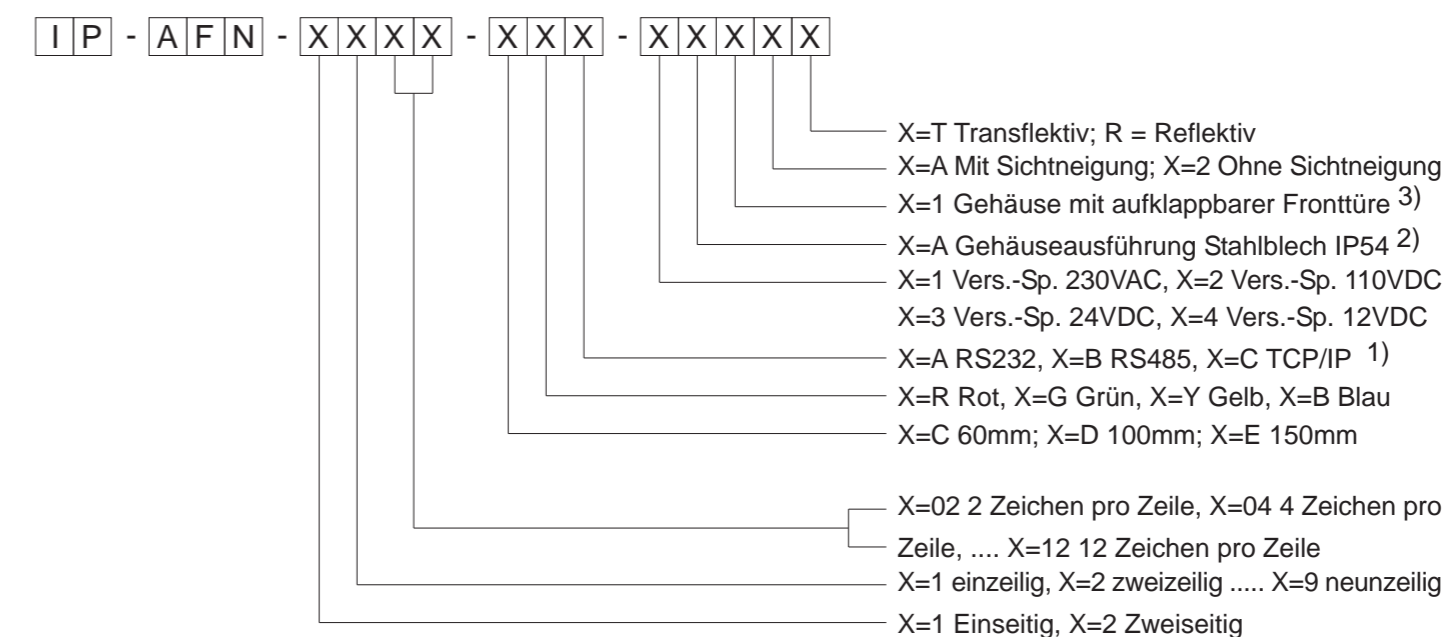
I P - A F N - X X X X - X X X - X X X X X

X=T Transflektiv; R = Reflektiv
X=A Mit Sichtneigung; X=2 Ohne Sichtneigung
X=1 Gehäuse mit aufklappbarer Fronttüre 3)
X=A Gehäuseausführung Stahlblech IP54 2)
X=1 Vers.-Sp. 230VAC, X=2 Vers.-Sp. 110VDC
X=3 Vers.-Sp. 24VDC, X=4 Vers.-Sp. 12VDC
X=A RS232, X=B RS485, X=C TCP/IP 1)
X=R Rot, X=G Grün, X=Y Gelb, X=B Blau
X=C 60mm; X=D 100mm; X=E 150mm

X=02 2 Zeichen pro Zeile, X=04 4 Zeichen pro Zeile, .... X=12 12 Zeichen pro Zeile
X=1 einzeilig, X=2 zweizeilig ..... X=9 neunzeilig
X=1 Einseitig, X=2 Zweiseitig